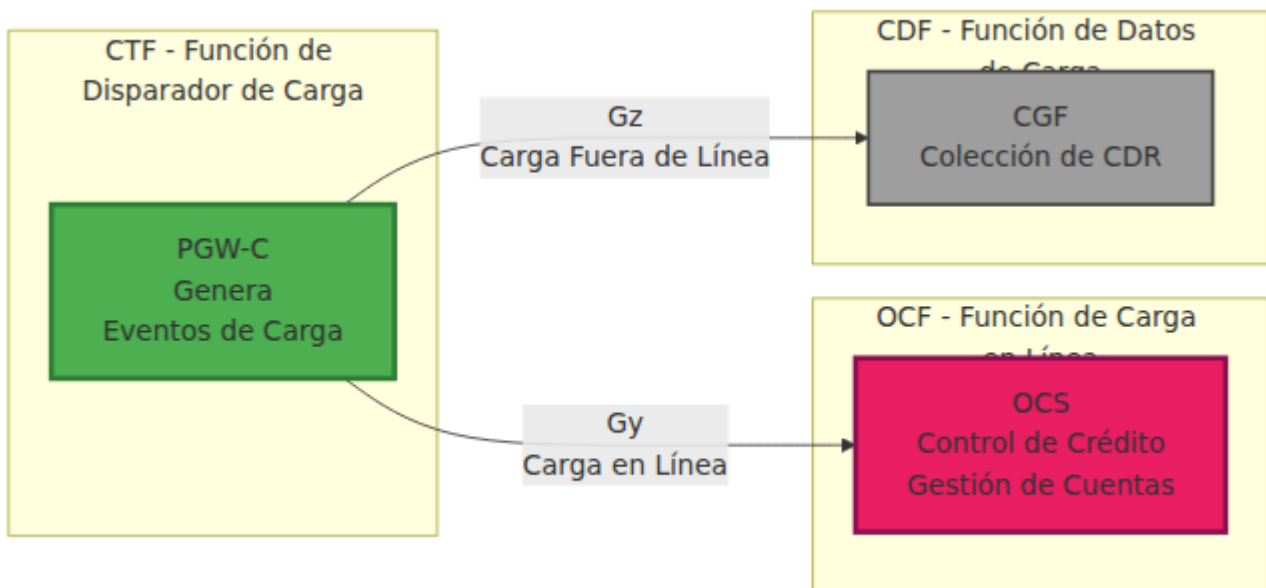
CTF - Función de Disparador de Carga

PGW-C
Genera
Eventos de Carga

Gz
Carga Fuera de Línea

Gy
Carga en Línea

CDF - Función de Datos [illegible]

CGF
Colección de CDR

OCF - Función de Carga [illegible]

OCS
Control de Crédito
Gestión de Cuentas